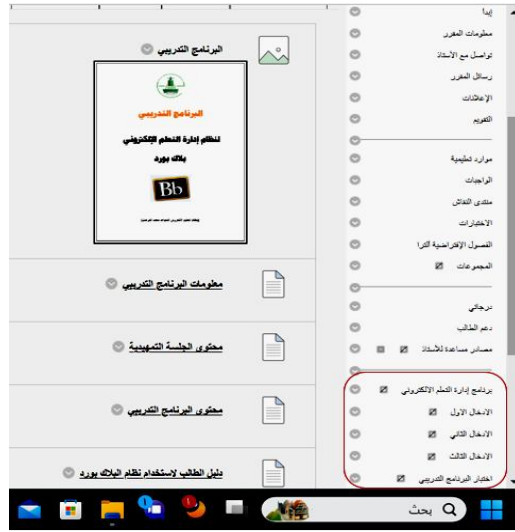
البرنامج التدريبي

البرنامج التدريبي

لنظام إدارة التعلم الإلكتروني

بلاك بورد

Bb

معلومات البرنامج التدريبي

محتوى الجلسة التمهيدية

محتوى البرنامج التدريبي

دليل الطالب لاستخدام نظام البلاك بورد

ابدأ

معلومات المقرر

تواصل مع الأستاذ

رسائل المقرر

الإعلانات

التقويم

موارد تعليمية

الواجبات

منتدى النقاش

الاختبارات

الفصول الافتراضية الترا

المجموعات

درجاتي

دعم الطالب

مصادر مساعدة للأستاذ

برنامج إدارة التعلم الالكتروني

الادخال الأول

الادخال الثاني

الادخال الثالث

اختبار البرنامج التدريبي

بحث